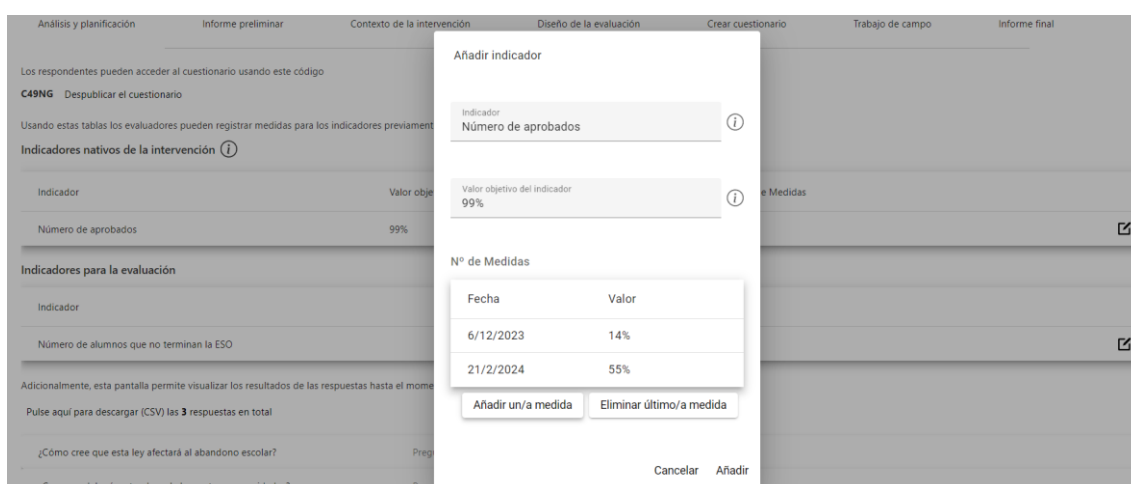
Análisis y planificación Informe preliminar Contexto de la intervención Diseño de la evaluación Crear cuestionario Trabajo de campo Informe final

Los respondentes pueden acceder al cuestionario usando este código

C49NG Despublicar el cuestionario

Usando estas tablas los evaluadores pueden registrar medidas para los indicadores previament

Indicadores nativos de la intervención

| Indicador | Valor obje | e Medidas |
|---|---|---|
| Número de aprobados | 99% | |

Indicadores para la evaluación

| Indicador |
|---|
| Número de alumnos que no terminan la ESO |

Adicionalmente, esta pantalla permite visualizar los resultados de las respuestas hasta el mome

Pulse aquí para descargar (CSV) las 3 respuestas en total

¿Cómo cree que esta ley afectará al abandono escolar? Preg

Añadir indicador

Indicador
Número de aprobados

Valor objetivo del indicador
99%

Nº de Medidas

| Fecha | Valor |
|---|---|
| 6/12/2023 | 14% |
| 21/2/2024 | 55% |

Añadir un/a medida Eliminar último/a medida

Cancelar Añadir